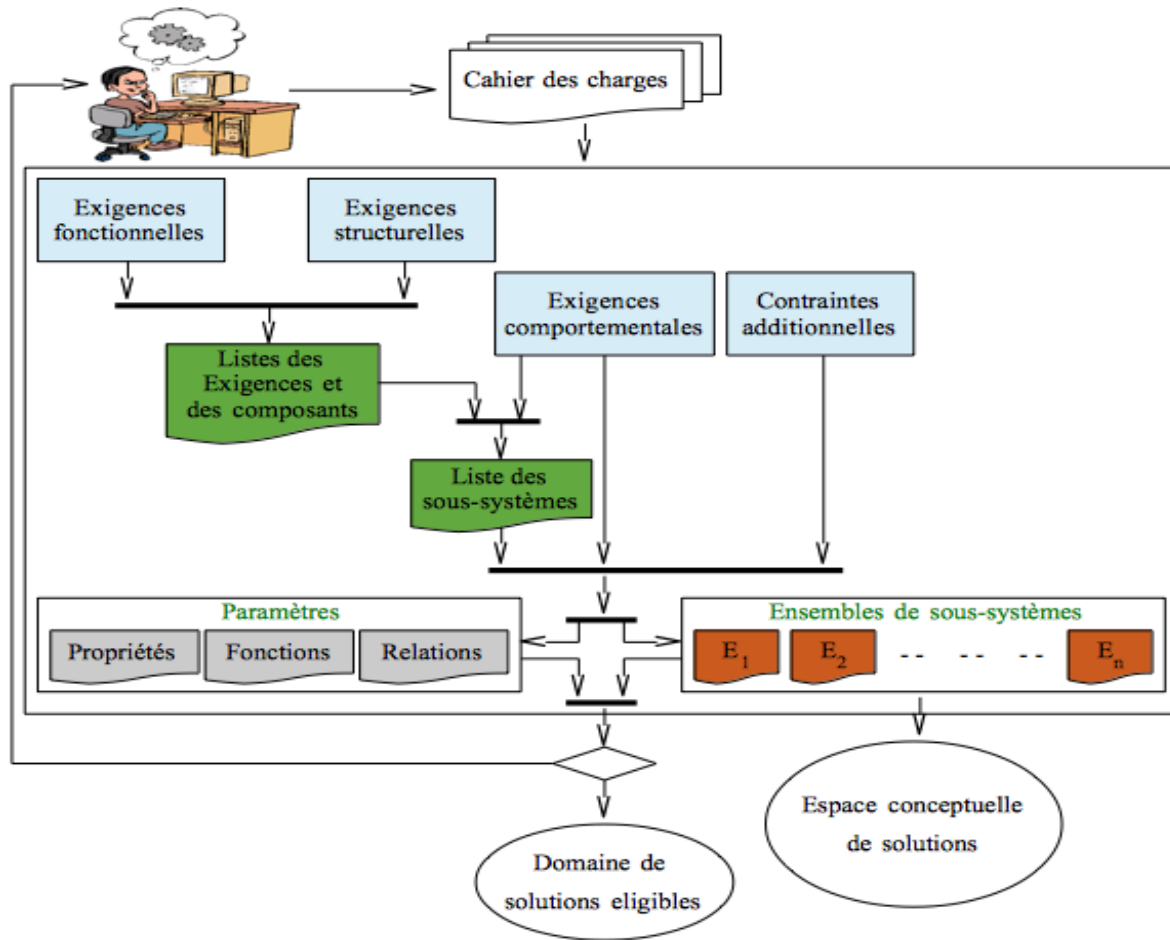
Cahier des charges

Exigences fonctionnelles

Exigences structurelles

Exigences comportementales

Contraintes additionnelles

Listes des Exigences et des composants

Liste des sous-systèmes

Paramètres

Propriétés

Fonctions

Relations

Ensembles de sous-systèmes

$E_1$

$E_2$

-- -- --

$E_n$

Espace conceptuelle de solutions

Domaine de solutions eligibles